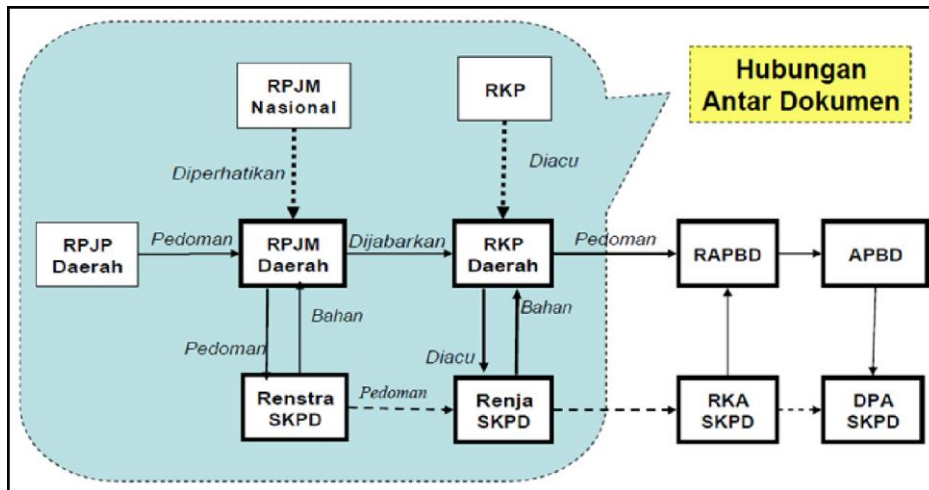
Hubungan Antar Dokumen

RPJM Nasional

RKP

Diperhatikan

Diacu

RPJP Daerah

Pedoman

RPJM Daerah

Dijabarkan

RKP Daerah

Pedoman

RAPBD

APBD

Bahan

Bahan

Pedoman

Diacu

Renstra SKPD

Pedoman

Renja SKPD

RKA SKPD

DPA SKPD